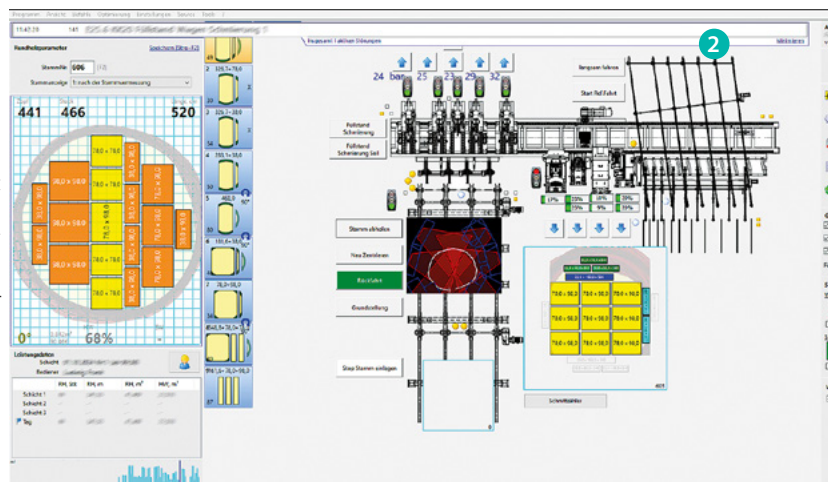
Programm Produkt Aufträge Optimierung Einstellungen Service Tools

Rundholzparameter

Stammnr. 606

441 466 520

38,0 × 58,0
38,0 × 58,0
38,0 × 58,0
38,0 × 58,0
78,0 × 78,0
78,0 × 78,0
78,0 × 78,0
78,0 × 78,0
78,0 × 78,0

0° 68%

Leistungsdaten
Schicht
Bediener

| | RM, Stk | RM, m | RM, m³ | Ware, m³ |
|---|---|---|---|---|
| Schicht 1 | | | | |
| Schicht 2 | | | | |
| Schicht 3 | | | | |
| Tag | | | | |

2
24 bar 25 23 29 32

Langsam fahren
Start Ref.Fahrt

Füllstand Schwenkung
Füllstand Schwenkung Seil

Stamm ablaufen
Neu Zentrieren
Rücklaufen
Grundstellung
Stop Stamm einlegen

Schnittbild

78,0 × 98,0
78,0 × 98,0
78,0 × 98,0
78,0 × 98,0
78,0 × 98,0
78,0 × 98,0
78,0 × 98,0
78,0 × 98,0
78,0 × 98,0
78,0 × 98,0
78,0 × 98,0
78,0 × 98,0